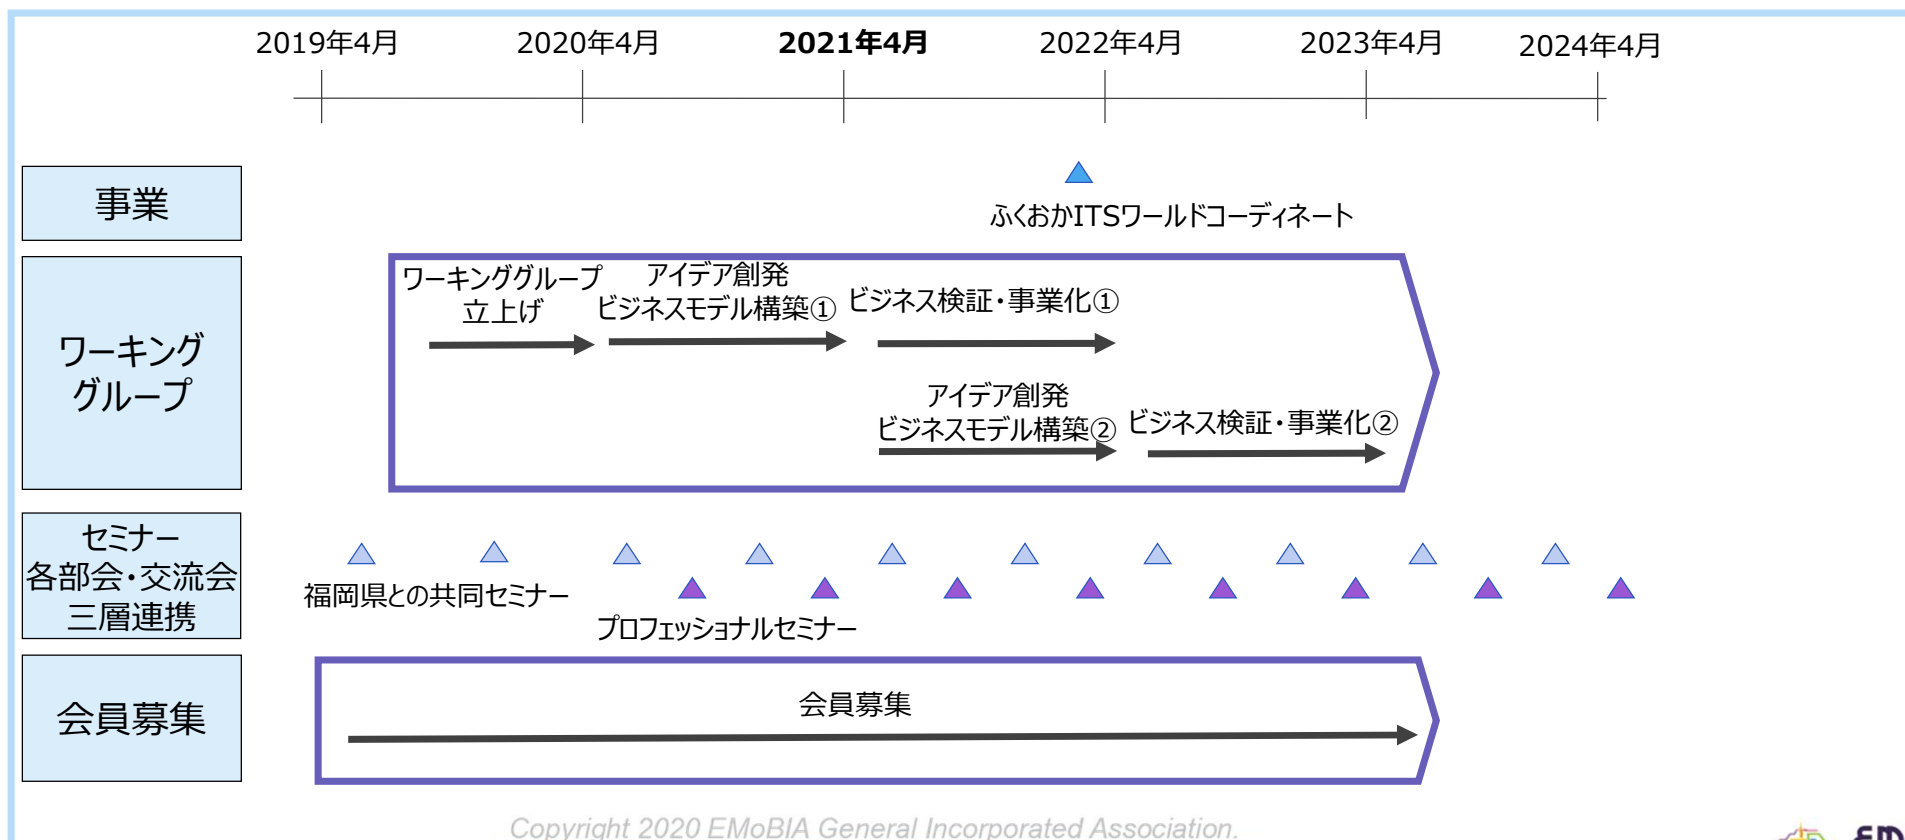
2019年4月 2020年4月 **2021年4月** 2022年4月 2023年4月 2024年4月

事業

ふくおかITSワールドコーディネート

ワーキンググループ

ワーキンググループ立上げ

アイデア創発
ビジネスモデル構築①

ビジネス検証・事業化①

アイデア創発
ビジネスモデル構築②

ビジネス検証・事業化②

セミナー
各部会・交流会
三層連携

福岡県との共同セミナー

プロフェッショナルセミナー

会員募集

会員募集

Copyright 2020 EMoBIA General Incorporated Association.